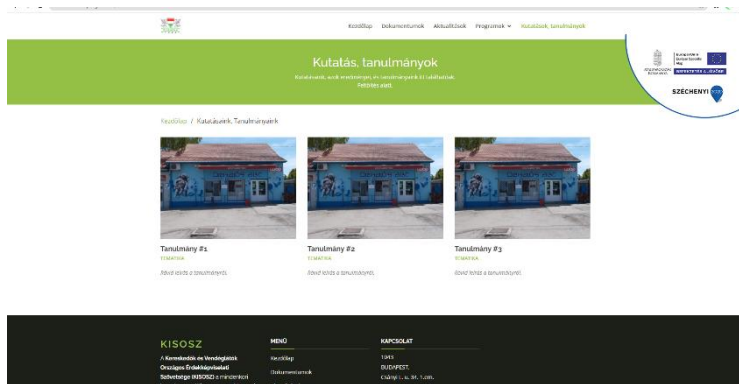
Kezdőlap Dokumentumok Aktualitások Programok Kutatások, tanulmányok

Kutatás, tanulmányok

Kutatásaink, azok eredményei, és tanulmányaink itt találhatóak. Feltöltés alatt.

SZÉCHENYI 2020

Kezdőlap / Kutatásaink, Tanulmányaink

Tanulmány #1
TEMATIKA
Rövid leírás a tanulmányról.

Tanulmány #2
TEMATIKA
Rövid leírás a tanulmányról.

Tanulmány #3
TEMATIKA
Rövid leírás a tanulmányról.

KISOSZ
A Kereskedők és Vendéglátók Országos Érdekképviseleti Szövetsége (KISOSZ) a mindenkori

MENÜ
Kezdőlap
Dokumentumok

KAPCSOLAT
1143
BUDAPEST,
Csányi L. u. 91. 1.em.